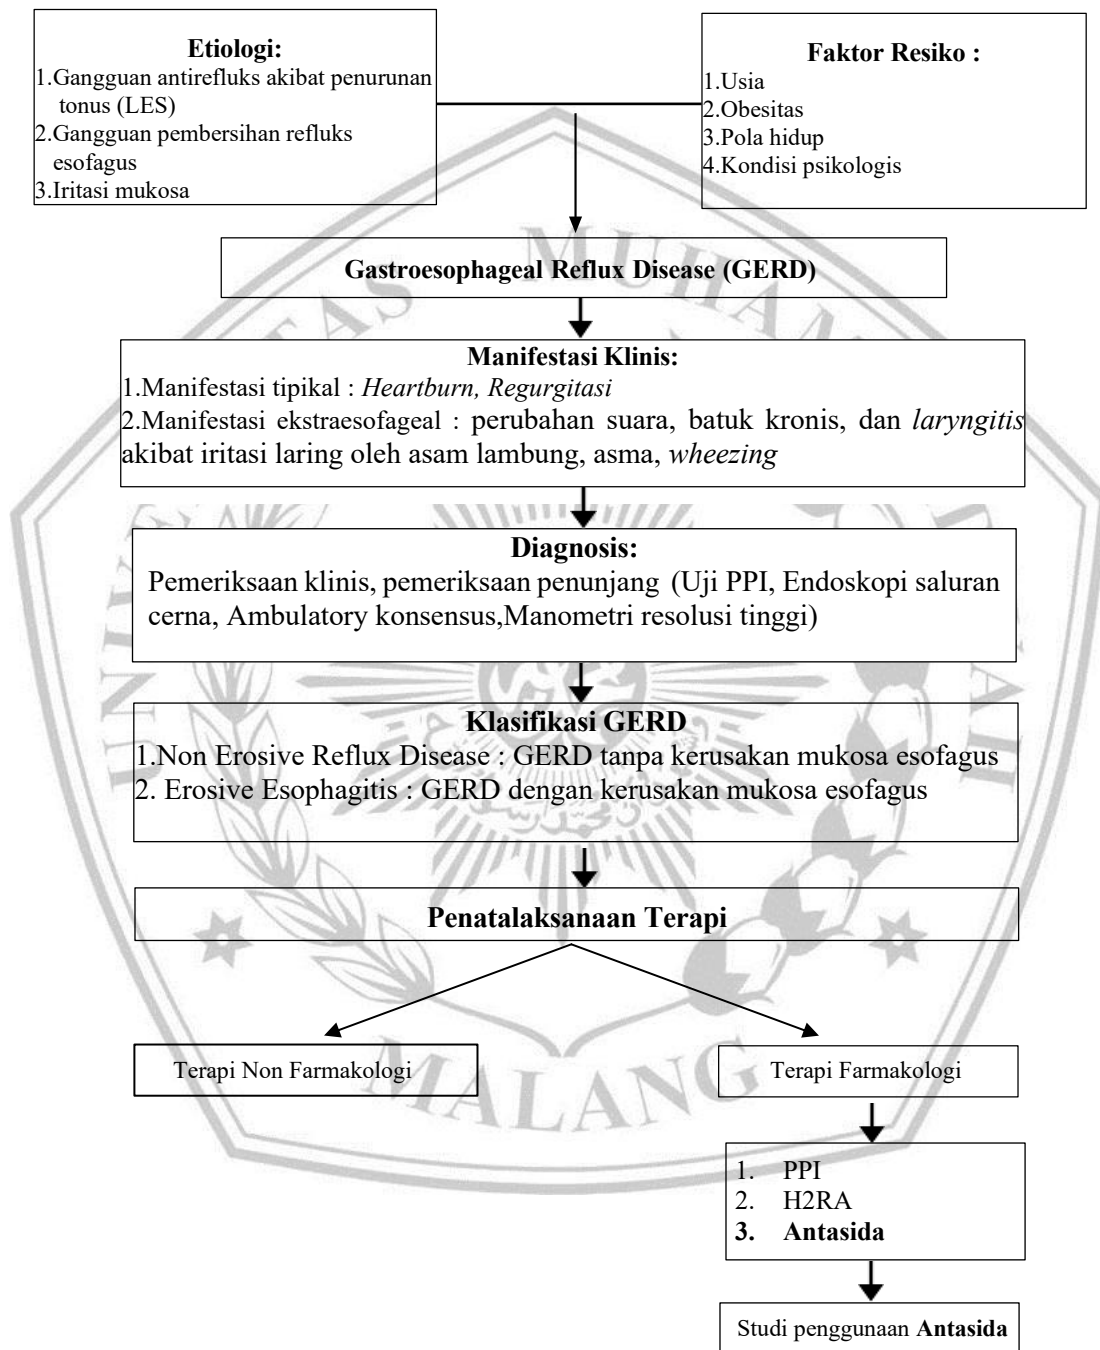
Etiologi:
1.Gangguan antirefluks akibat penurunan tonus (LES)
2.Gangguan pembersihan refluks esofagus
3.Iritasi mukosa

Faktor Resiko :
1.Usia
2.Obesitas
3.Pola hidup
4.Kondisi psikologis

Gastroesophageal Reflux Disease (GERD)

Manifestasi Klinis:
1.Manifestasi tipikal : Heartburn, Regurgitasi
2.Manifestasi ekstraesofageal : perubahan suara, batuk kronis, dan laryngitis akibat iritasi laring oleh asam lambung, asma, wheezing

Diagnosis:
Pemeriksaan klinis, pemeriksaan penunjang (Uji PPI, Endoskopi saluran cerna, Ambulatory konsensus,Manometri resolusi tinggi)

Klasifikasi GERD
1.Non Erosive Reflux Disease : GERD tanpa kerusakan mukosa esofagus
2. Erosive Esophagitis : GERD dengan kerusakan mukosa esofagus

Penatalaksanaan Terapi

Terapi Non Farmakologi

Terapi Farmakologi

1. PPI
2. H2RA
3. Antasida

Studi penggunaan Antasida

MUHAMMADIYAH MALANG